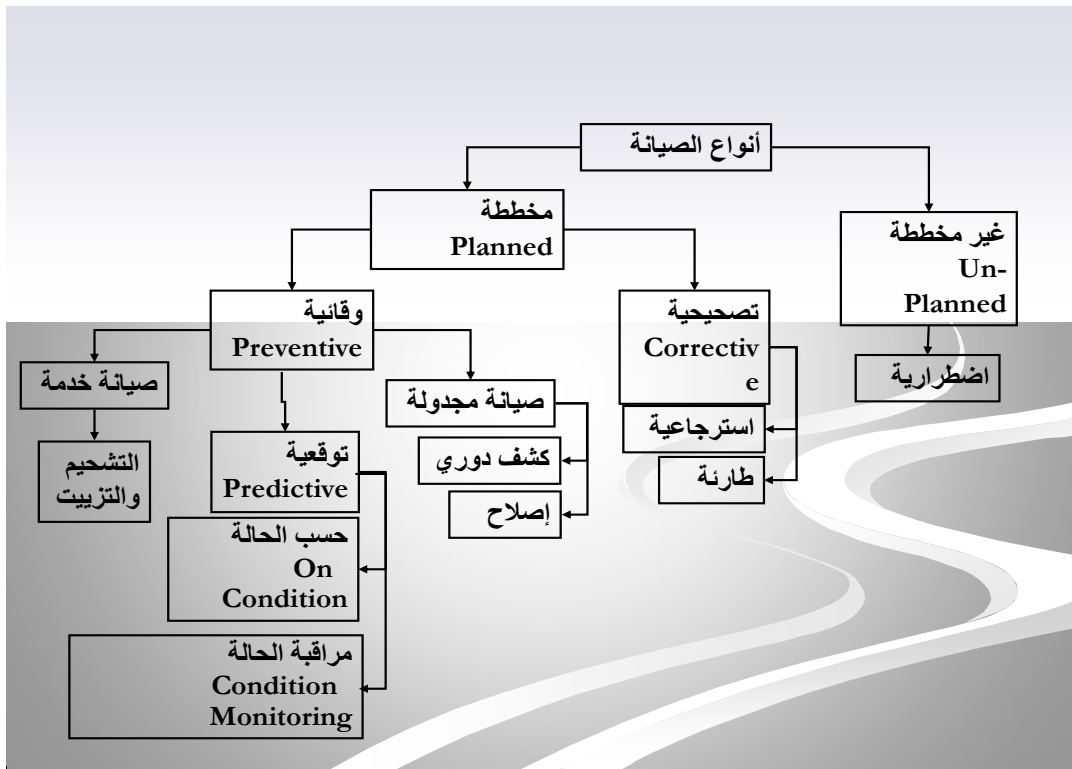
أنواع الصيانة

مخططة
Planned

غير مخططة
Un-Planned

وقائية
Preventive

تصحيحية
Corrective

اضطرارية

صيانة خدمة

التشحيم والتزييت

توقعية
Predictive

صيانة مجدولة

كشف دوري

إصلاح

استرجاعية

طارئة

حسب الحالة
On Condition

مراقبة الحالة
Condition Monitoring